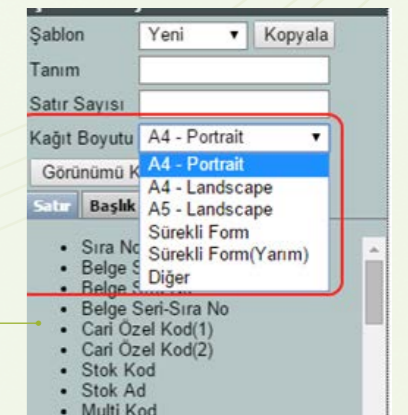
Şablon Yeni ▾ Kopyala
Tanım
Satır Sayısı
Kağıt Boyutu A4 - Portrait ▾
Görünümü K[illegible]
A4 - Portrait
A4 - Landscape
A5 - Landscape
Sürekli Form
Sürekli Form(Yarım)
Diğer
Satır Başlık

• Sıra No
• Belge S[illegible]
• Belge S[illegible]
• Belge Seri-Sıra No
• Cari Özel Kod(1)
• Cari Özel Kod(2)
• Stok Kod
• Stok Ad
• Multi Kod